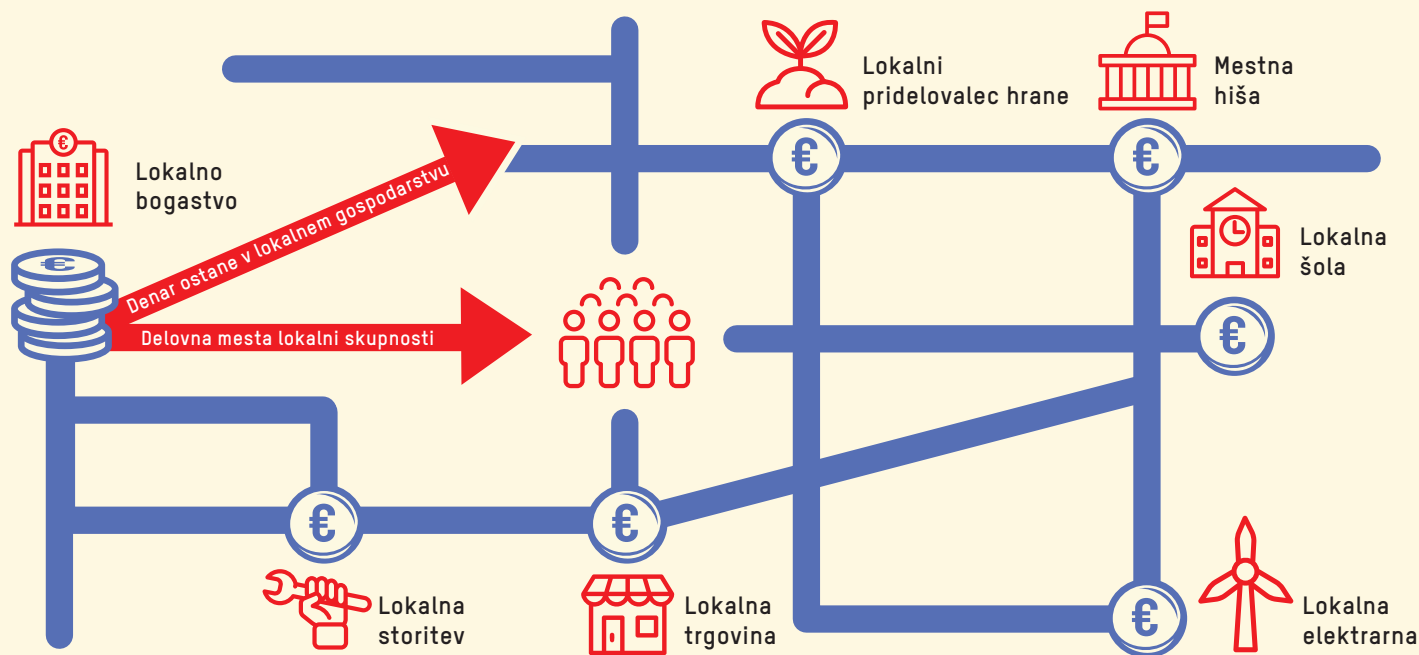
Lokalni pridelovalec hrane

Mestna hiša

Lokalno bogastvo

Denar ostane v lokalnem gospodarstvu

Delovna mesta lokalni skupnosti

Lokalna šola

€

€

€

€

€

€

€

Lokalna storitev

Lokalna trgovina

Lokalna elektrarna